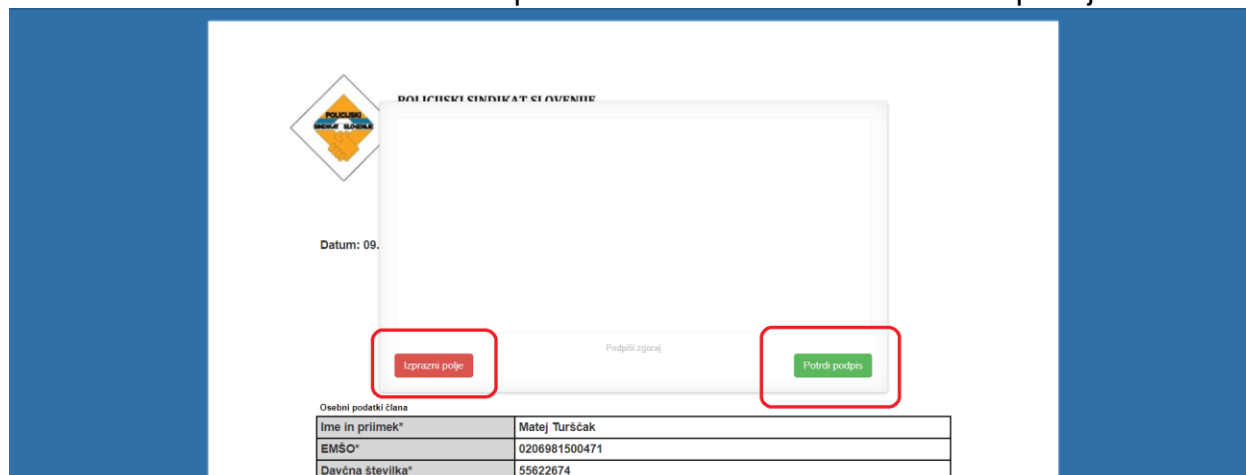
POLICIJSKI SINDIKAT SLOVENIJE

POLICIJSKI SINDIKAT SLOVENIJE

Datum: 09.

Podpiši zgoraj

Izprazni polje

Potrdi podpis

Osebni podatki člana

| Ime in priimek* | Matej Turščak |
|---|---|
| EMŠO* | 0206981500471 |
| Davčna številka* | 55622674 |